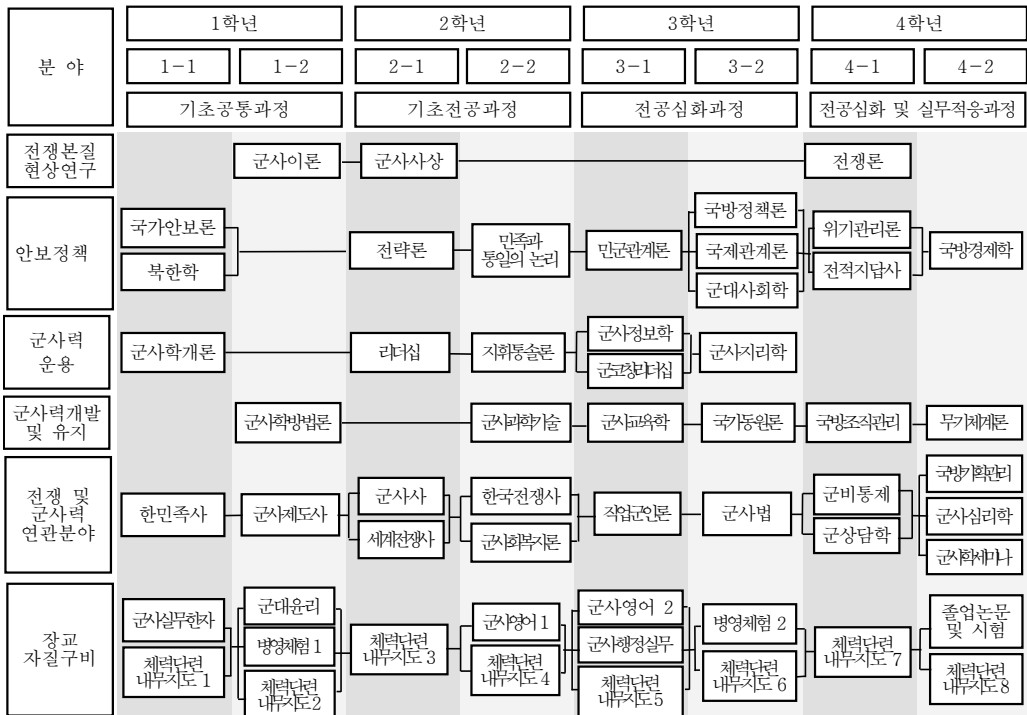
| 분 야 | 1학년 |  | 2학년 |  | 3학년 |  | 4학년 |  |
|---|---|---|---|---|---|---|---|---|
|  | 1-1 | 1-2 | 2-1 | 2-2 | 3-1 | 3-2 | 4-1 | 4-2 |
|  | 기초공통과정 |  | 기초전공과정 |  | 전공심화과정 |  | 전공심화 및 실무적응과정 |  |
| 전쟁본질 현상연구 |  | 군사이론 | 군사사상 |  |  |  | 전쟁론 |  |
| 안보정책 | 국가안보론, 북한학 |  | 전략론 | 민족과 통일의 논리 | 민군관계론 | 국방정책론, 국제관계론, 군대사회학 | 위기관리론, 전적지답사 | 국방경제학 |
| 군사력 운용 | 군사학개론 |  | 리더십 | 지휘통솔론 | 군사정보학, 군고정리더십 | 군사지리학 |  |  |
| 군사력개발 및 유지 |  | 군사학방법론 |  | 군사과학기술 | 군사교육학 | 국가동원론 | 국방조직관리 | 무기체계론 |
| 전쟁 및 군사력 연관분야 | 한민족사 | 군사제도사 | 군사사, 세계전쟁사 | 한국전쟁사, 군사화부지론 | 직업군인론 | 군사법 | 군비통제, 군상담학 | 국방기획관리, 군사심리학, 군사학세미나 |
| 장교 자질구비 | 군사실무한자, 체력단련 내무지도 1 | 군대윤리, 병영체험 1, 체력단련 내무지도 2 | 체력단련 내무지도 3 | 군사영어 1, 체력단련 내무지도 4 | 군사영어 2, 군사행정실무, 체력단련 내무지도 5 | 병영체험 2, 체력단련 내무지도 6 | 체력단련 내무지도 7 | 졸업논문 및 시험, 체력단련 내무지도 8 |